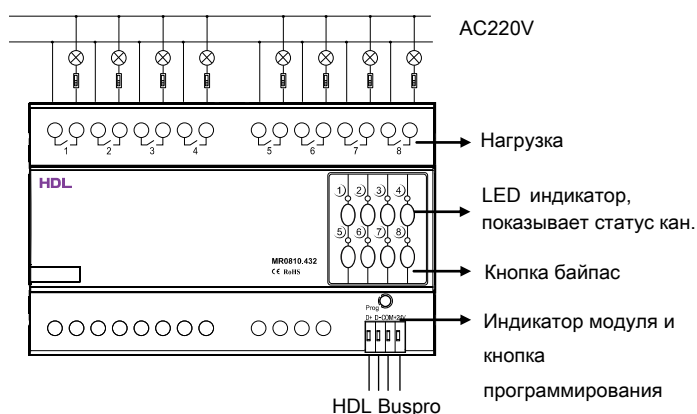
AC220V

1 2 3 4 5 6 7 8

Нагрузка

HDL

1 2 3 4
5 6 7 8

LED индикатор, показывает статус кан.

MR0810.432
CE RoHS

Кнопка байпас

Prog

D+ D- COM 24V

Индикатор модуля и кнопка программирования

HDL Buspro